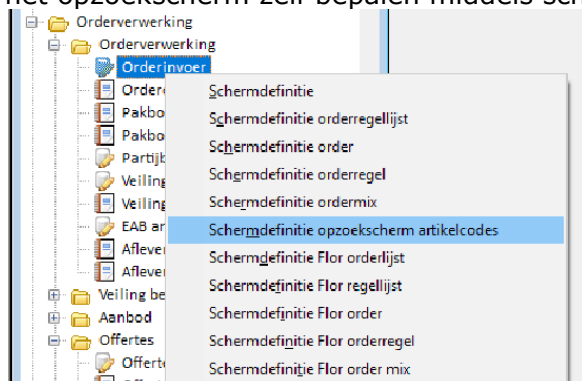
het opzoekscherm zelf bepalen middels sch

Orderverwerking
Orderverwerking
Orderinvoer
Order
Pakbo
Pakbo
Partijb
Veiling
Veiling
EAB ar
Aflever
Aflever
Veiling be
Aanbod
Offertes
Offerte

Schermdefinitie
Schermdefinitie orderregellijst
Schermdefinitie order
Schermdefinitie orderregel
Schermdefinitie ordermix
Schermdefinitie opzoekscherm artikelcodes
Schermdefinitie Flor orderlijst
Schermdefinitie Flor regellijst
Schermdefinitie Flor order
Schermdefinitie Flor orderregel
Schermdefinitie Flor order mix